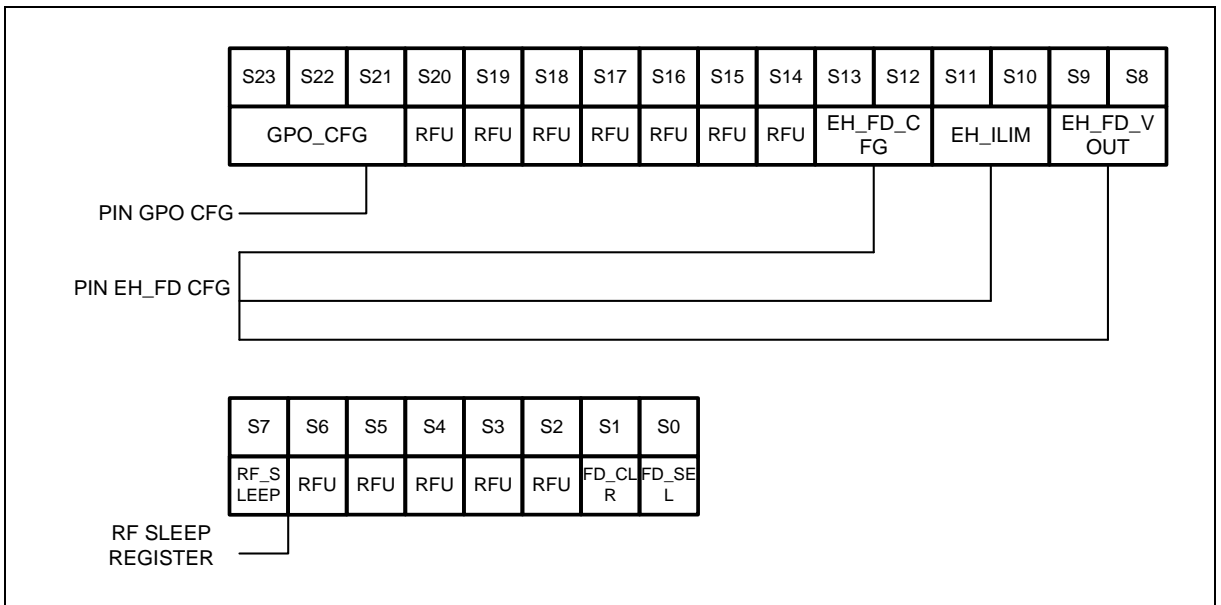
| S23 | S22 | S21 | S20 | S19 | S18 | S17 | S16 | S15 | S14 | S13 | S12 | S11 | S10 | S9 | S8 |
|---|---|---|---|---|---|---|---|---|---|---|---|---|---|---|---|
| GPO_CFG | | | RFU | RFU | RFU | RFU | RFU | RFU | RFU | EH_FD_CFG | | EH_ILIM | | EH_FD_VOUT | |

PIN GPO CFG

PIN EH_FD CFG

| S7 | S6 | S5 | S4 | S3 | S2 | S1 | S0 |
|---|---|---|---|---|---|---|---|
| RF_SLEEP | RFU | RFU | RFU | RFU | RFU | FD_CLR | FD_SEL |

RF SLEEP REGISTER